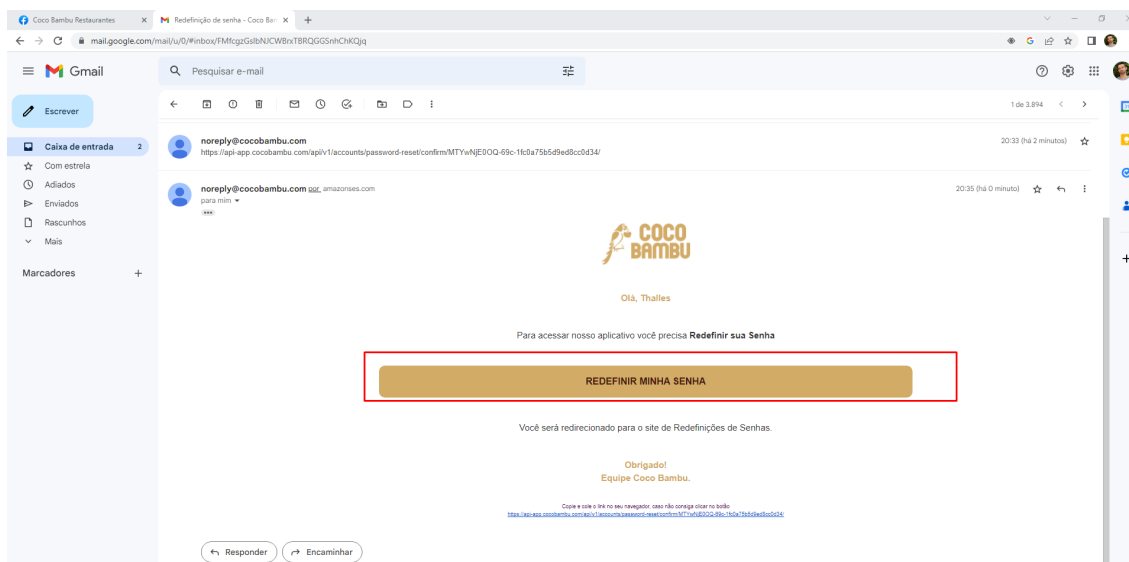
Coco Bambu Restaurantes
Redefinição de senha - Coco Ba
mail.google.com/mail/u/0/#inbox/FMfcgzGslbNJCWBrxTBRQGGSnhChKQjq

Gmail
Pesquisar e-mail
Escrever
Caixa de entrada 2
Com estrela
Adiados
Enviados
Rascunhos
Mais
Marcadores

1 de 3.894

noreply@cocobambu.com
https://api-app.cocobambu.com/api/v1/accounts/password-reset/confirm/MTYwNjE0OQ-69c-1fc0a75b5d9ed8cc0d34/
20:33 (há 2 minutos)

noreply@cocobambu.com por amazonses.com
para mim
20:35 (há 0 minuto)

COCO BAMBU

Olá, Thalles

Para acessar nosso aplicativo você precisa Redefinir sua Senha

REDEFINIR MINHA SENHA

Você será redirecionado para o site de Redefinições de Senhas.

Obrigado!
Equipe Coco Bambu.

Copie e cole o link no seu navegador, caso não consiga clicar no botão
https://api-app.cocobambu.com/api/v1/accounts/password-reset/confirm/MTYwNjE0OQ-69c-1fc0a75b5d9ed8cc0d34/

Responder
Encaminhar